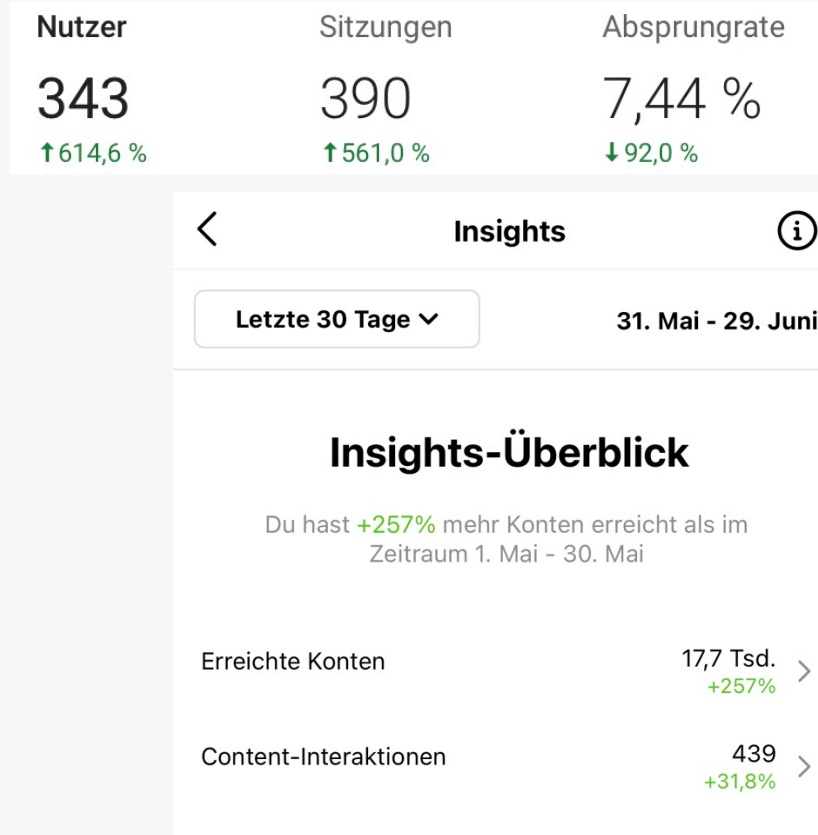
| Nutzer | Sitzungen | Absprungrate |
|---|---|---|
| 343 | 390 | 7,44 % |
| ↑614,6 % | ↑561,0 % | ↓92,0 % |

Insights

Letzte 30 Tage

31. Mai - 29. Juni

Insights-Überblick

Du hast +257% mehr Konten erreicht als im Zeitraum 1. Mai - 30. Mai

Erreichte Konten 17,7 Tsd. +257%

Content-Interaktionen 439 +31,8%